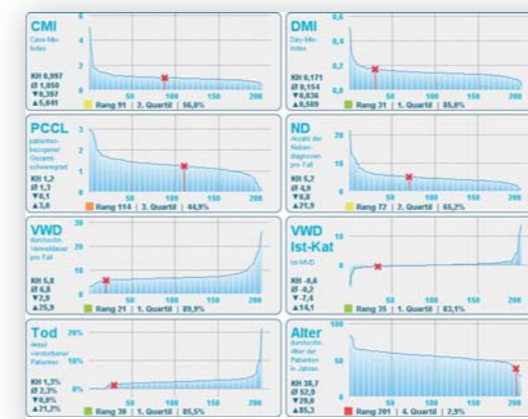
CMI
Case-Mix-Index
KH 0,997
Ø 1,050
▼0,397
▲5,041
4
2
0
50 100 150 200
Rang 91 | 2. Quartil | 56,8%

DMI
Day-Mix-Index
KH 0,171
Ø 0,154
▼0,036
▲0,589
0,6
0,4
0,2
0,0
50 100 150 200
Rang 31 | 1. Quartil | 85,0%

PCCL
patientenbezogener Gesamtschweregrad
KH 1,2
Ø 1,3
▼0,1
▲3,0
3
2
1
0
50 100 150 200
Rang 114 | 3. Quartil | 44,9%

ND
Anzahl der Nebendiagnosen pro Fall
KH 5,2
Ø 4,9
▼0,1
▲21,9
20
10
0
50 100 150 200
Rang 72 | 2. Quartil | 65,2%

VWD
durchschn. Verweildauer pro Fall
KH 5,8
Ø 6,8
▼2,9
▲25,9
20
10
0
50 100 150 200
Rang 21 | 1. Quartil | 89,9%

VWD
Ist-Kat
Ist-MVD
KH -8,6
Ø -8,2
▼-7,4
▲14,1
10
0
50 100 150 200
Rang 35 | 1. Quartil | 83,1%

Tod
Anteil verstorbener Patienten
KH 1,3%
Ø 2,3%
▼0,0%
▲21,2%
20%
10%
0%
50 100 150 200
Rang 30 | 1. Quartil | 85,5%

Alter
durchschn. Alter der Patienten in Jahren
KH 38,7
Ø 57,9
▼29,0
▲85,3
100
50
0
50 100 150 200
Rang 201 | 4. Quartil | 2,9%